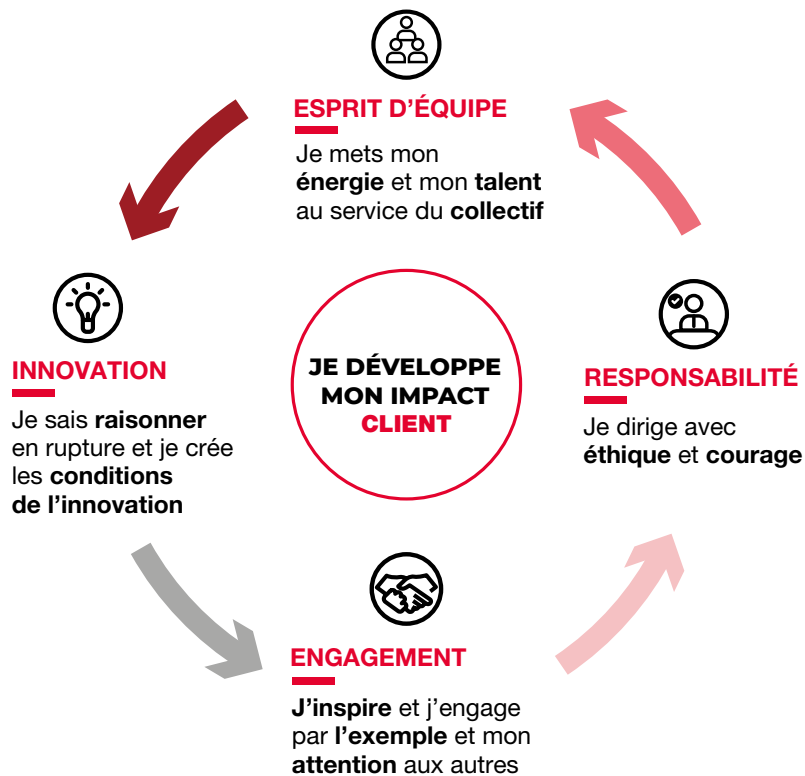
ESPRIT D'ÉQUIPE

Je mets mon **énergie** et mon **talent** au service du **collectif**

INNOVATION

Je sais **raisonner** en rupture et je crée les **conditions de l'innovation**

JE DÉVELOPPE MON IMPACT CLIENT

RESPONSABILITÉ

Je dirige avec **éthique** et **courage**

ENGAGEMENT

**J'inspire** et j'engage par **l'exemple** et mon **attention** aux autres